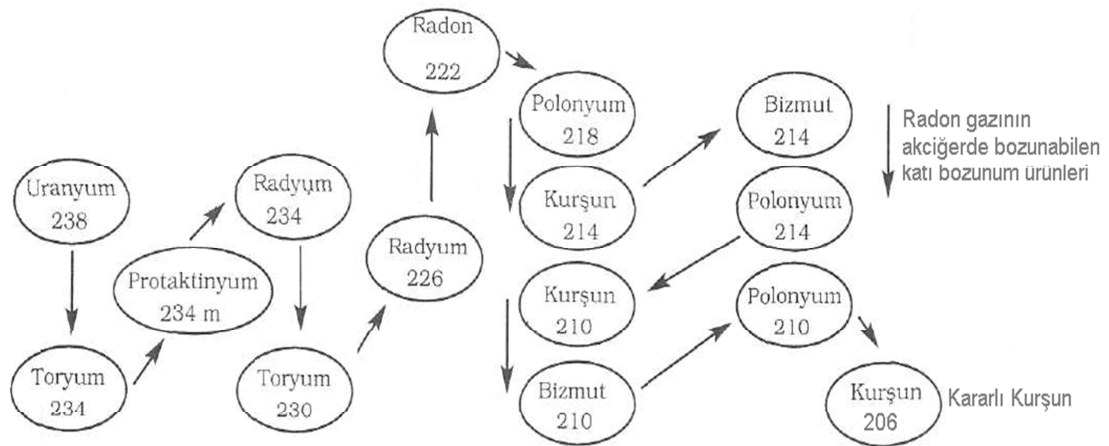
Radon
222

Polonyum
218

Bizmut
214

Radon gazının akciğerde bozunabilen katı bozunum ürünleri

Uranyum
238

Radyum
234

Kurşun
214

Polonyum
214

Protaktinyum
234 m

Radyum
226

Kurşun
210

Polonyum
210

Toryum
234

Toryum
230

Bizmut
210

Kurşun
206

Kararlı Kurşun